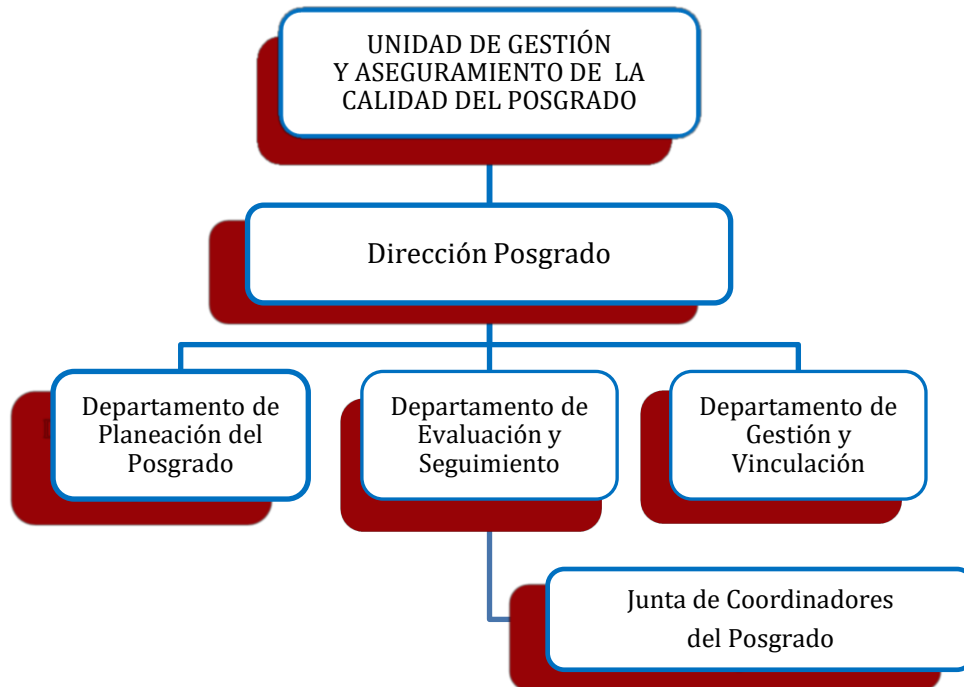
UNIDAD DE GESTIÓN
Y ASEGURAMIENTO DE LA CALIDAD DEL POSGRADO

Dirección Posgrado

Departamento de Planeación del Posgrado

Departamento de Evaluación y Seguimiento

Departamento de Gestión y Vinculación

Junta de Coordinadores del Posgrado